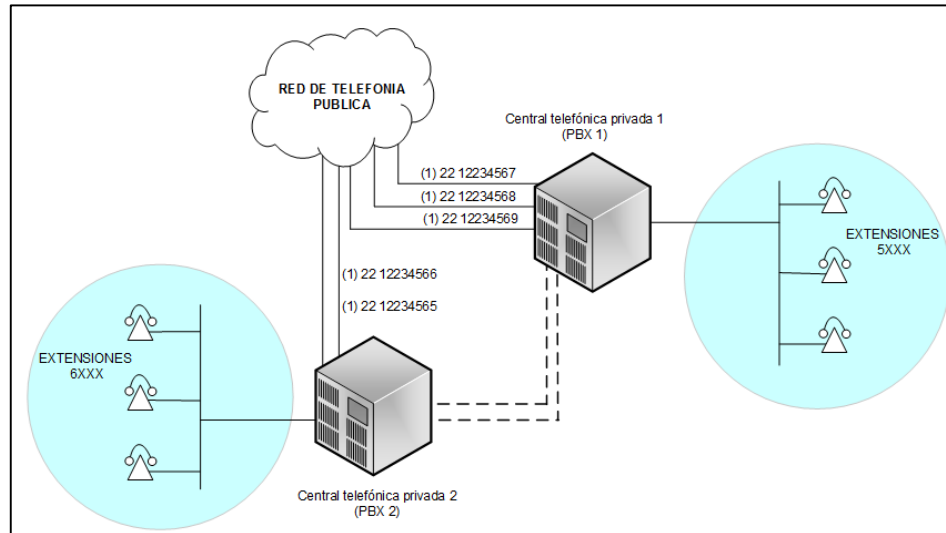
RED DE TELEFONIA PUBLICA

Central telefónica privada 1
(PBX 1)

(1) 22 12234567
(1) 22 12234568
(1) 22 12234569

EXTENSIONES
5XXX

(1) 22 12234566
(1) 22 12234565

EXTENSIONES
6XXX

Central telefónica privada 2
(PBX 2)